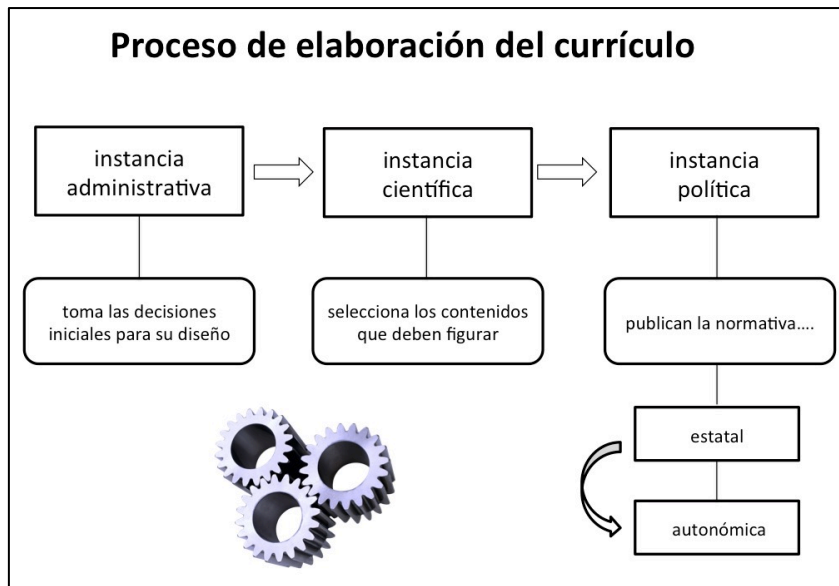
Proceso de elaboración del currículo

instancia administrativa

instancia científica

instancia política

toma las decisiones iniciales para su diseño

selecciona los contenidos que deben figurar

publican la normativa….

estatal

autonómica